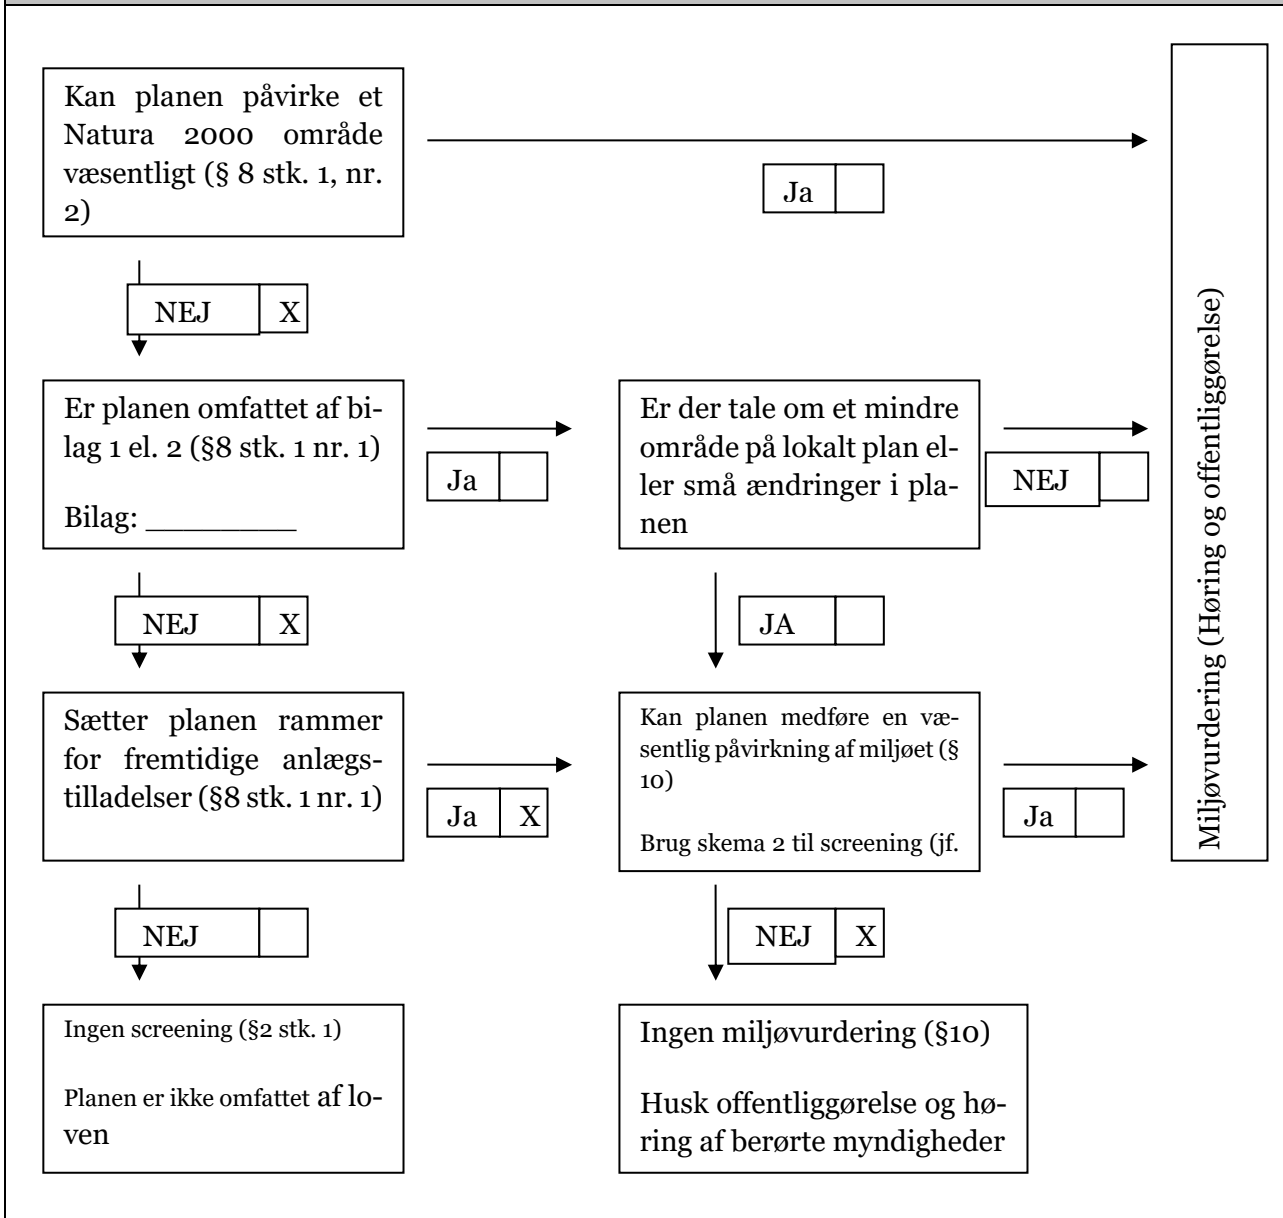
Kan planen påvirke et Natura 2000 område væsentligt (§ 8 stk. 1, nr. 2)

| Ja | |
|---|---|

| NEJ | X |
|---|---|

Er planen omfattet af bilag 1 el. 2 (§8 stk. 1 nr. 1)

Bilag: ________

| Ja | |
|---|---|

Er der tale om et mindre område på lokalt plan eller små ændringer i planen

| NEJ | |
|---|---|

| NEJ | X |
|---|---|

| JA | |
|---|---|

Sætter planen rammer for fremtidige anlægstilladelser (§8 stk. 1 nr. 1)

| Ja | X |
|---|---|

Kan planen medføre en væsentlig påvirkning af miljøet (§ 10)

Brug skema 2 til screening (jf.

| Ja | |
|---|---|

Miljøvurdering (Høring og offentliggørelse)

| NEJ | |
|---|---|

| NEJ | X |
|---|---|

Ingen screening (§2 stk. 1)

Planen er ikke omfattet af loven

Ingen miljøvurdering (§10)

Husk offentliggørelse og høring af berørte myndigheder